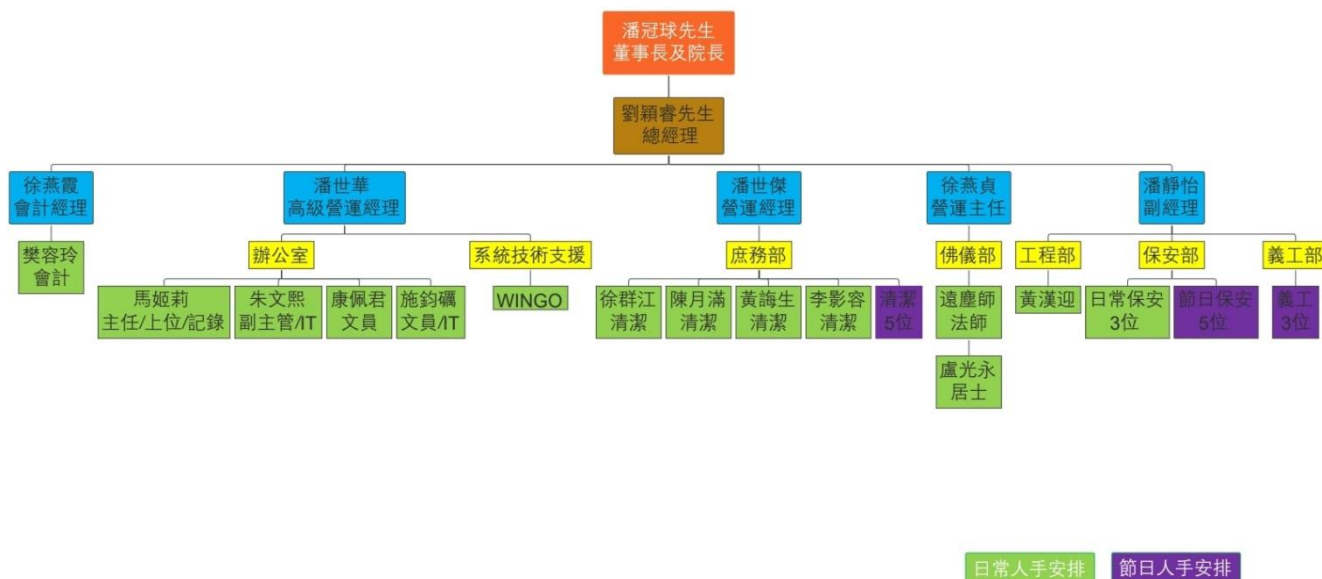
潘冠球先生
董事長及院長

劉穎睿先生
總經理

徐燕霞
會計經理

樊容玲
會計

潘世華
高級營運經理

辦公室

馬姬莉
主任/上位/記錄

朱文熙
副主管/IT

康佩君
文員

施鈞礪
文員/IT

系統技術支援

WINGO

潘世傑
營運經理

庶務部

徐群江
清潔

陳月滿
清潔

黃誨生
清潔

李影容
清潔

清潔
5位

徐燕貞
營運主任

佛儀部

遠塵師
法師

盧光永
居士

潘靜怡
副經理

工程部

黃漢迎

保安部

日常保安
3位

節日保安
5位

義工部

義工
3位

日常人手安排

節日人手安排